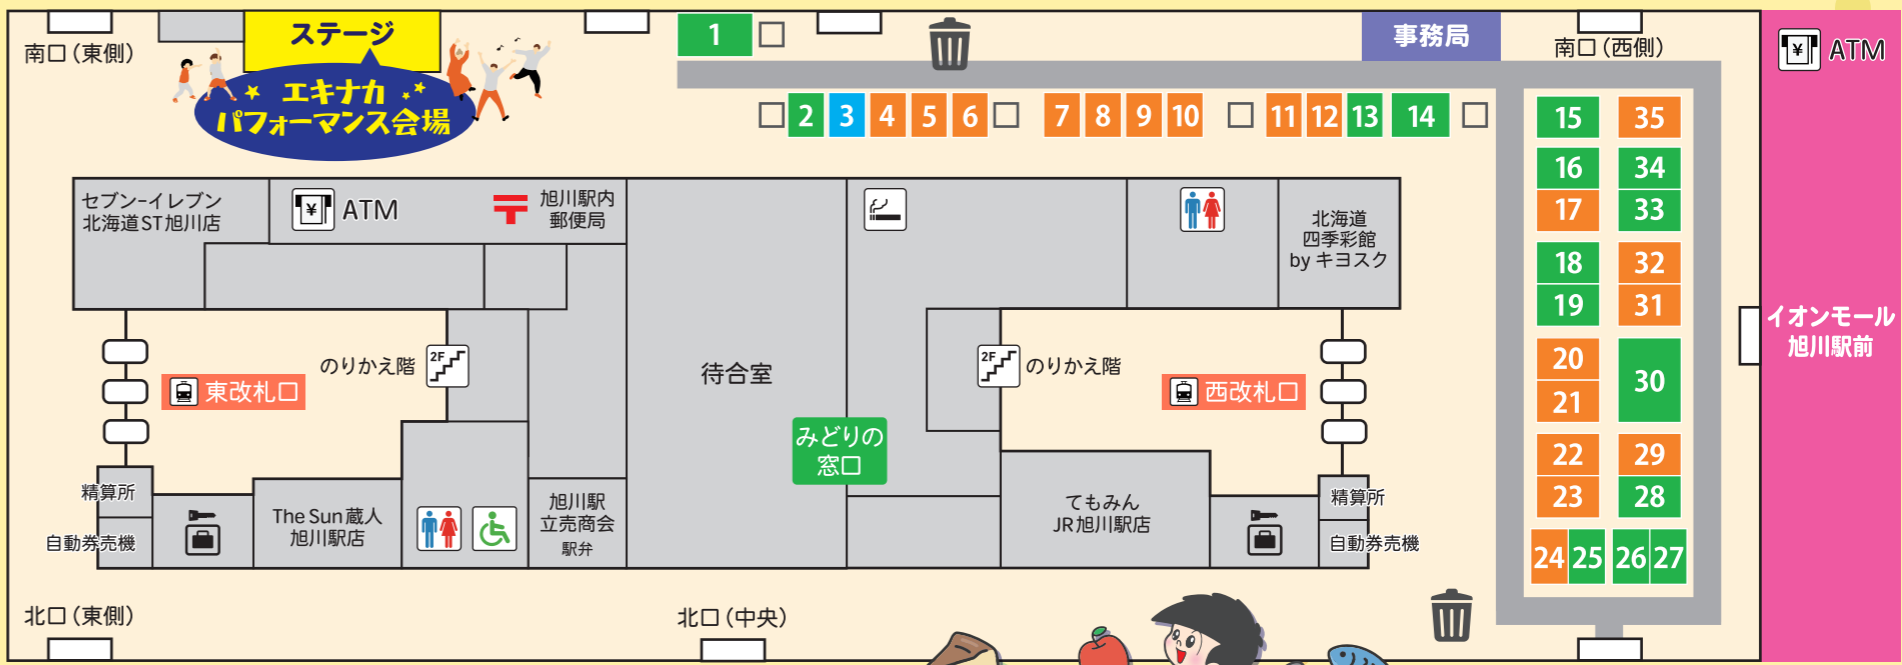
南口（東側）

ステージ

エキナカ パフォーマンス会場

1

事務局

南口（西側）

ATM

2 3 4 5 6 7 8 9 10 11 12 13 14

15 35
16 34
17 33
18 32
19 31
20 30
21
22 29
23 28
24 25 26 27

セブン-イレブン 北海道ST旭川店

ATM

旭川駅内 郵便局

北海道 四季彩館 by キヨスク

イオンモール 旭川駅前

2F のりかえ階

東改札口

待合室

2F のりかえ階

西改札口

みどりの 窓口

精算所

自動券売機

The Sun 蔵人 旭川駅店

旭川駅 立売商会 駅弁

てもみん JR旭川駅店

精算所

自動券売機

北口（東側）

北口（中央）